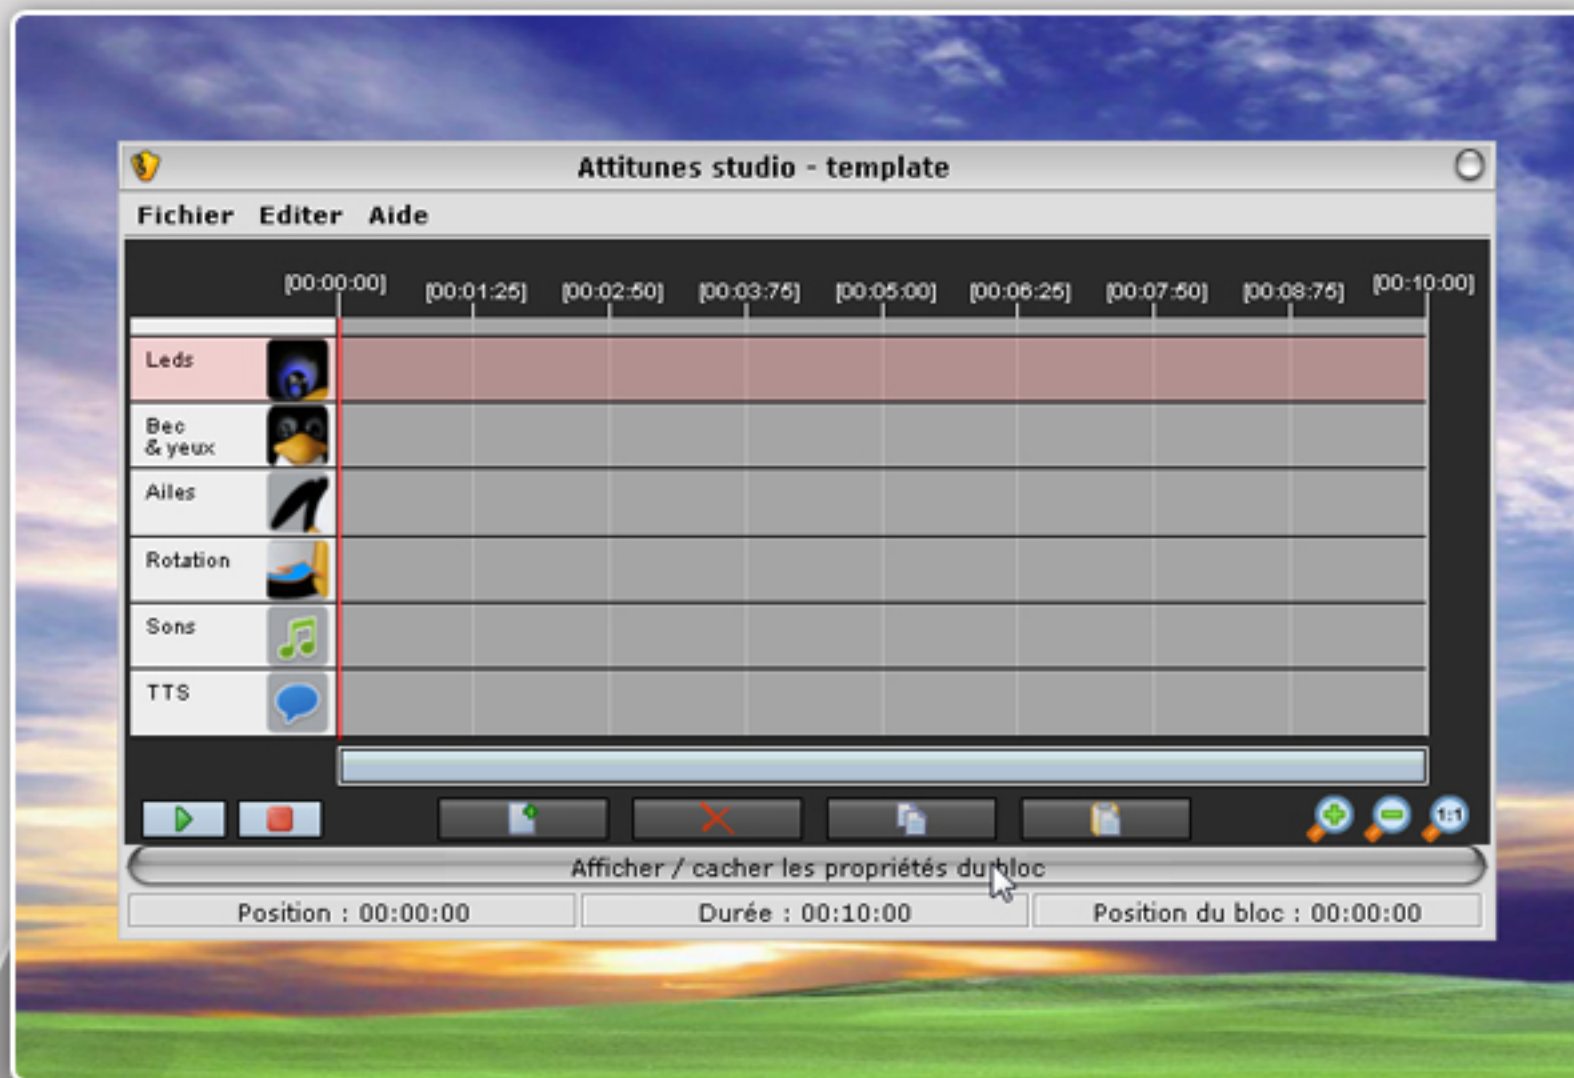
Attitunes studio - template

Fichier Editer Aide

[00:00:00] [00:01:25] [00:02:50] [00:03:75] [00:05:00] [00:06:25] [00:07:50] [00:08:75] [00:10:00]

Leds

Bec & yeux

Ailes

Rotation

Sons

TTS

1:1

Afficher / cacher les propriétés du bloc

Position : 00:00:00

Durée : 00:10:00

Position du bloc : 00:00:00